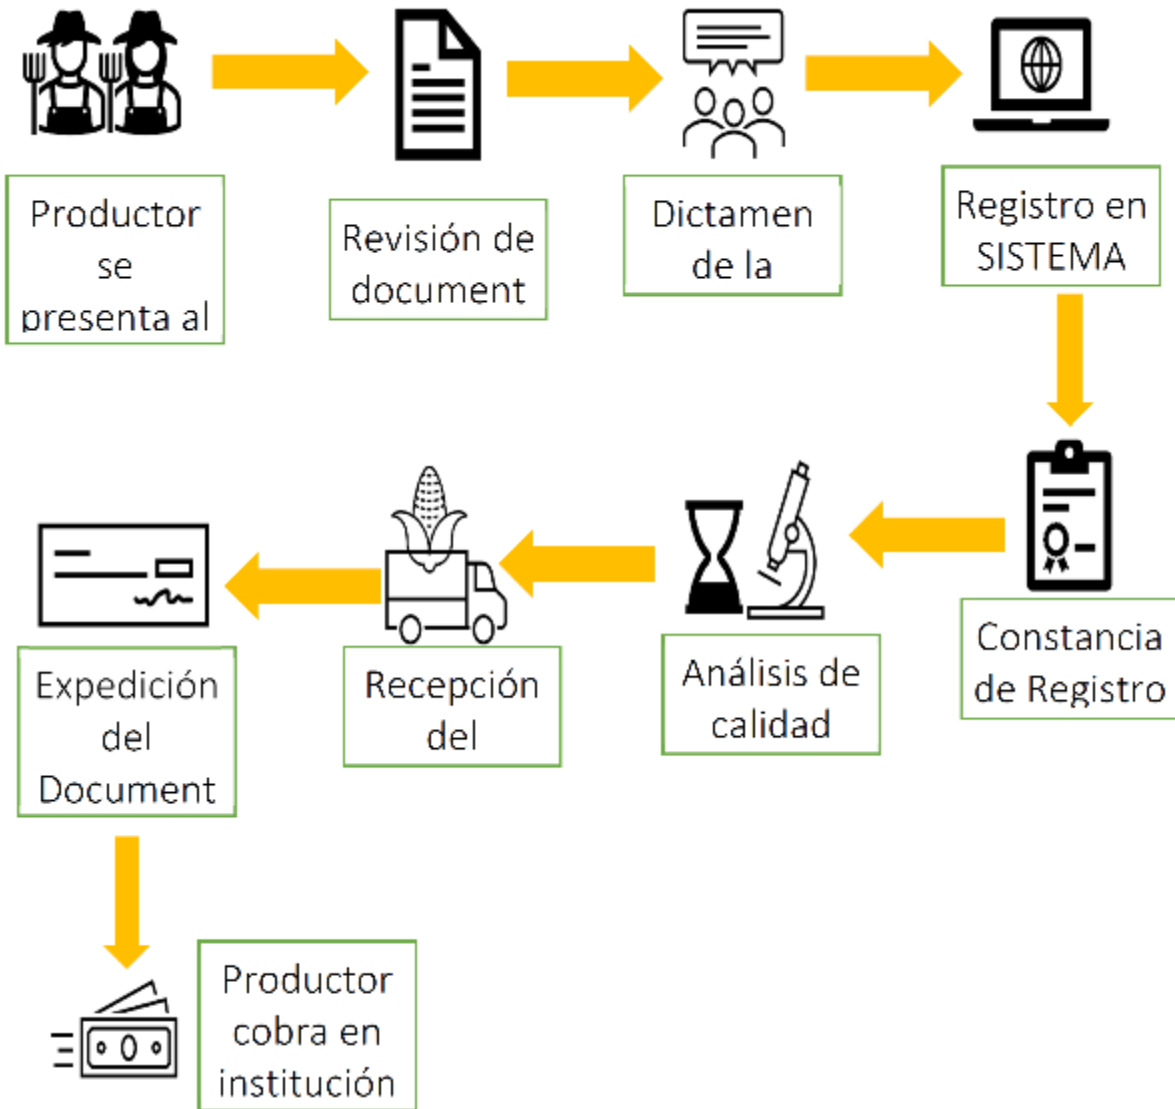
Productor se presenta al

Revisión de document

Dictamen de la

Registro en SISTEMA

Constancia de Registro

Análisis de calidad

Recepción del

Expedición del Document

Productor cobra en institución